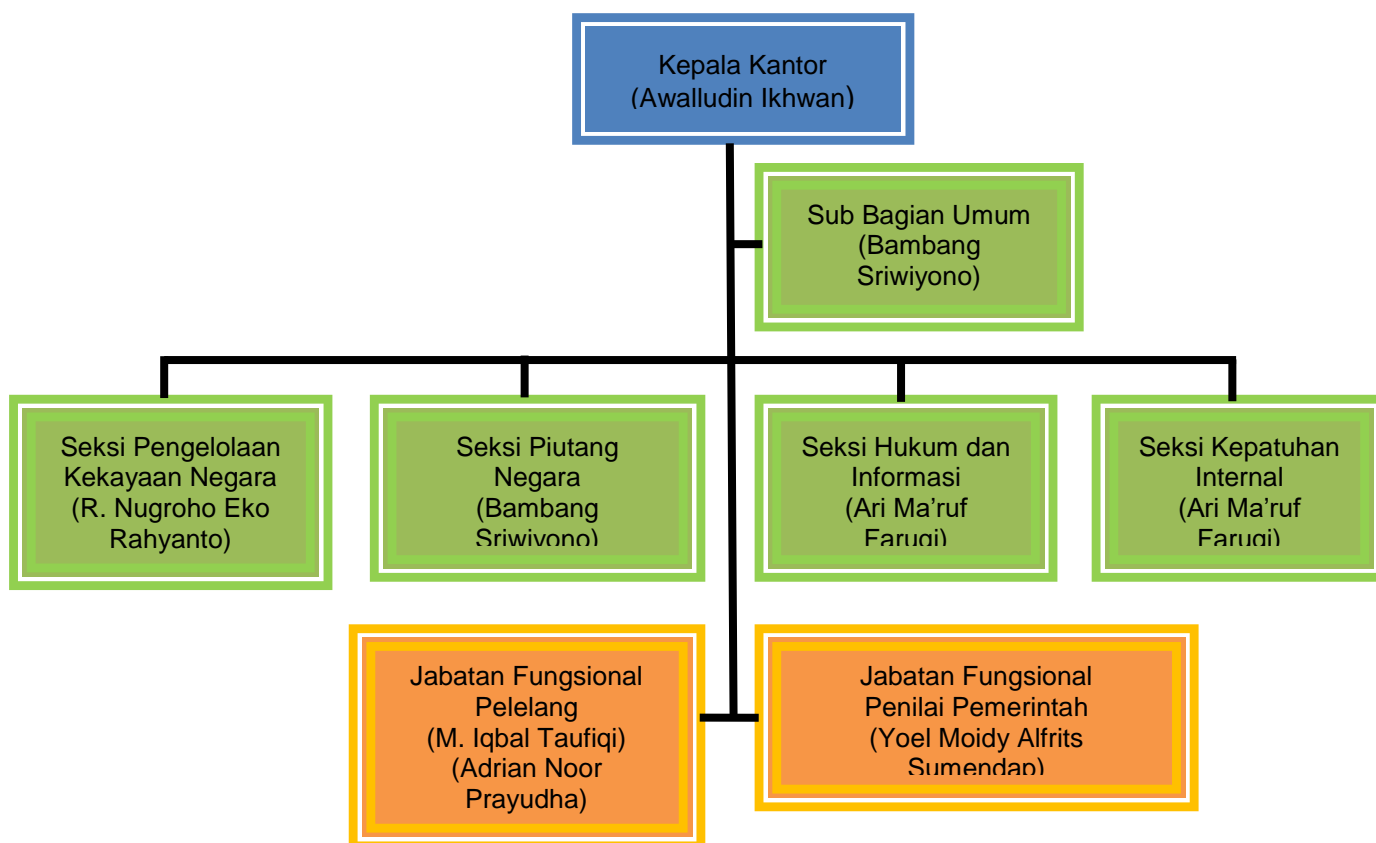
Kepala Kantor
(Awalludin Ikhwan)

Sub Bagian Umum
(Bambang Sriwiyono)

Seksi Pengelolaan Kekayaan Negara
(R. Nugroho Eko Rahyanto)

Seksi Piutang Negara
(Bambang Sriwiyono)

Seksi Hukum dan Informasi
(Ari Ma'ruf Faruqi)

Seksi Kepatuhan Internal
(Ari Ma'ruf Faruqi)

Jabatan Fungsional Pelelang
(M. Iqbal Taufiqi)
(Adrian Noor Prayudha)

Jabatan Fungsional Penilai Pemerintah
(Yoel Moidy Alfrits Sumendap)